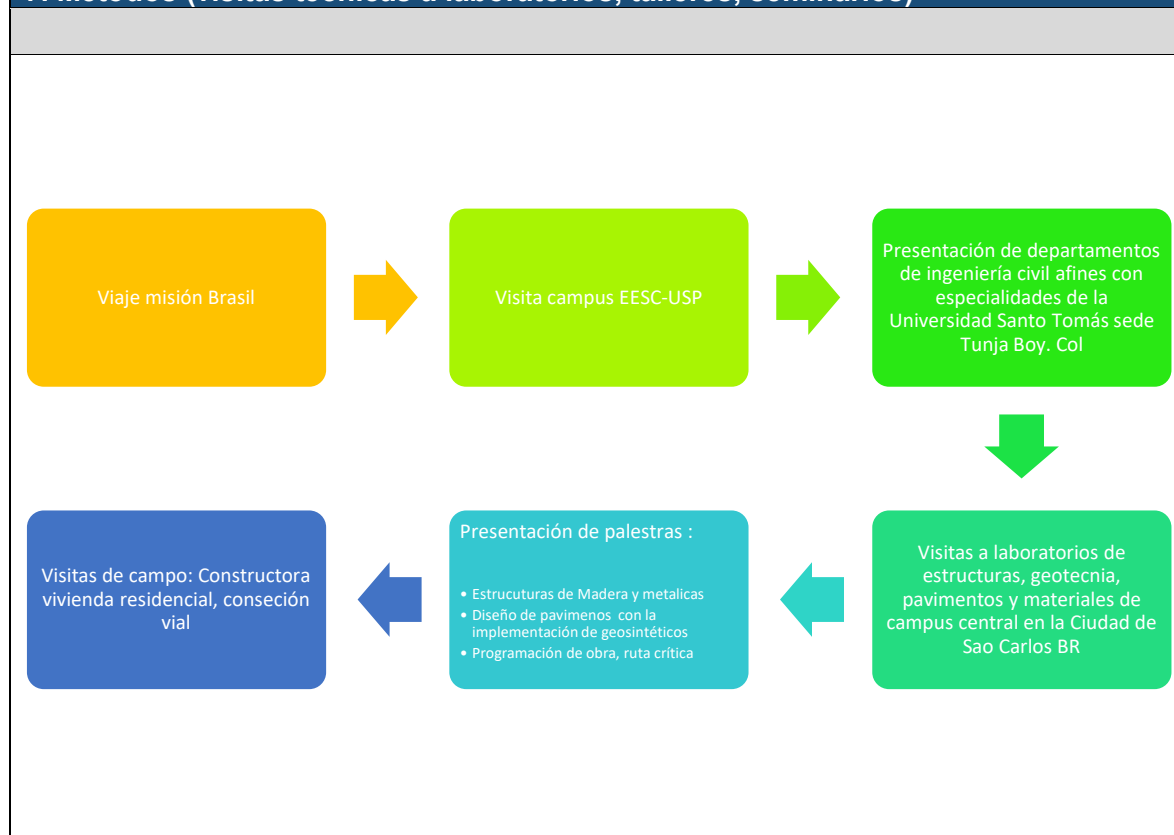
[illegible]

Viaje misión Brasil

Visita campus EESC-USP

Presentación de departamentos de ingeniería civil afines con especialidades de la Universidad Santo Tomás sede Tunja Boy. Col

Visitas a laboratorios de estructuras, geotecnia, pavimentos y materiales de campus central en la Ciudad de Sao Carlos BR

Presentación de palestras :

- Estrucuturas de Madera y metalicas
- Diseño de pavimenos con la implementación de geosintéticos
- Programación de obra, ruta crítica

Visitas de campo: Constructora vivienda residencial, conseción vial